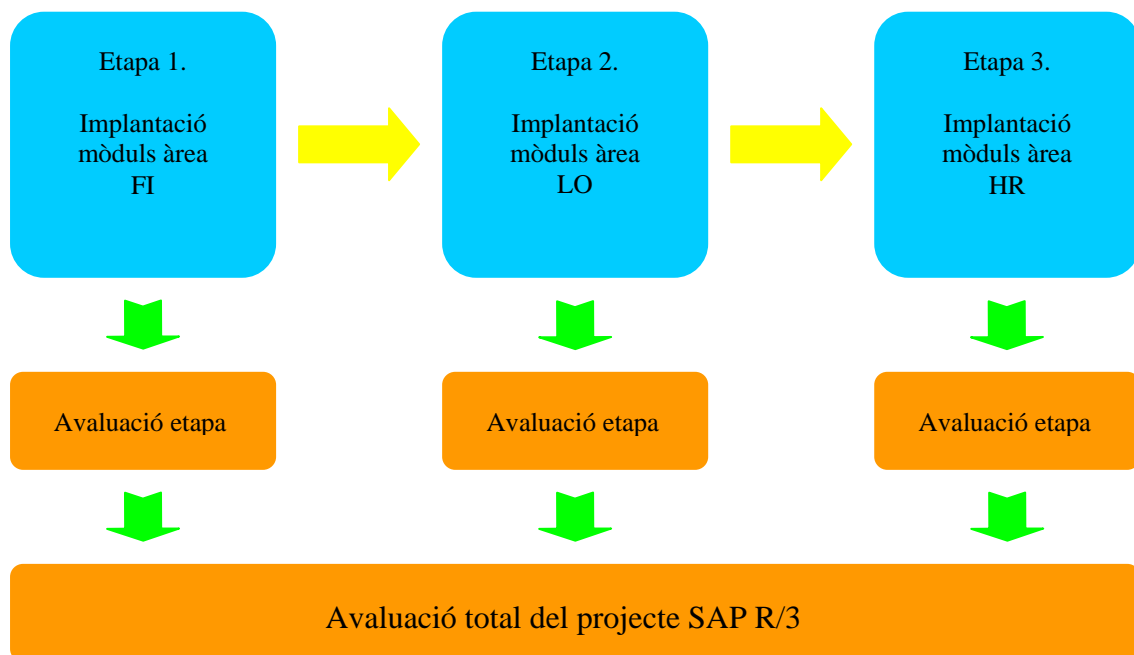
Etapa 1.

Implantació mòduls àrea FI

Etapa 2.

Implantació mòduls àrea LO

Etapa 3.

Implantació mòduls àrea HR

Avaluació etapa

Avaluació etapa

Avaluació etapa

Avaluació total del projecte SAP R/3